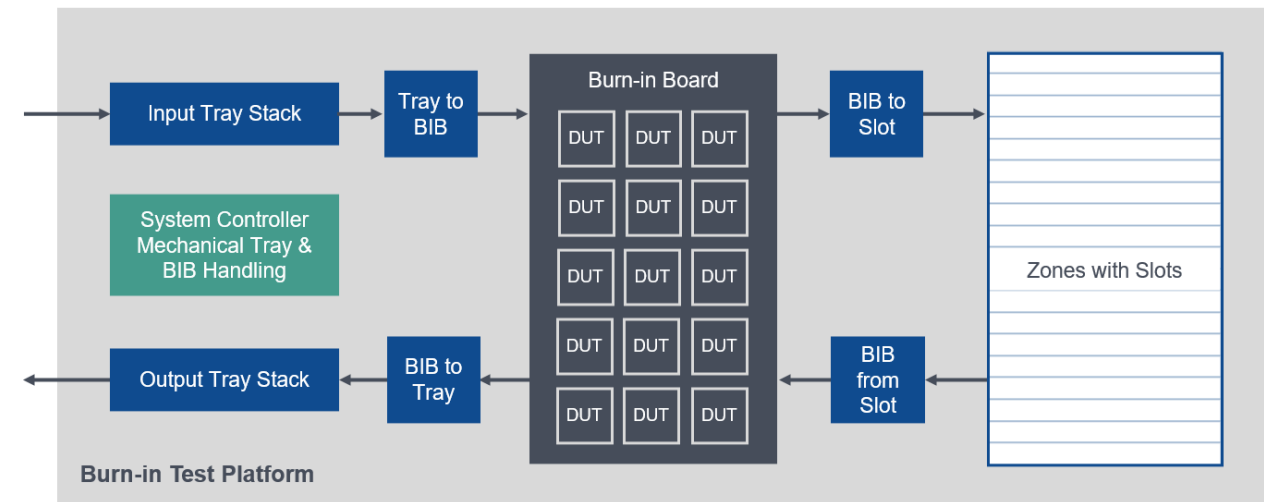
Input Tray Stack

Tray to BIB

Burn-in Board

DUT DUT DUT
DUT DUT DUT
DUT DUT DUT
DUT DUT DUT
DUT DUT DUT

BIB to Slot

Zones with Slots

System Controller Mechanical Tray & BIB Handling

Output Tray Stack

BIB to Tray

BIB from Slot

Burn-in Test Platform